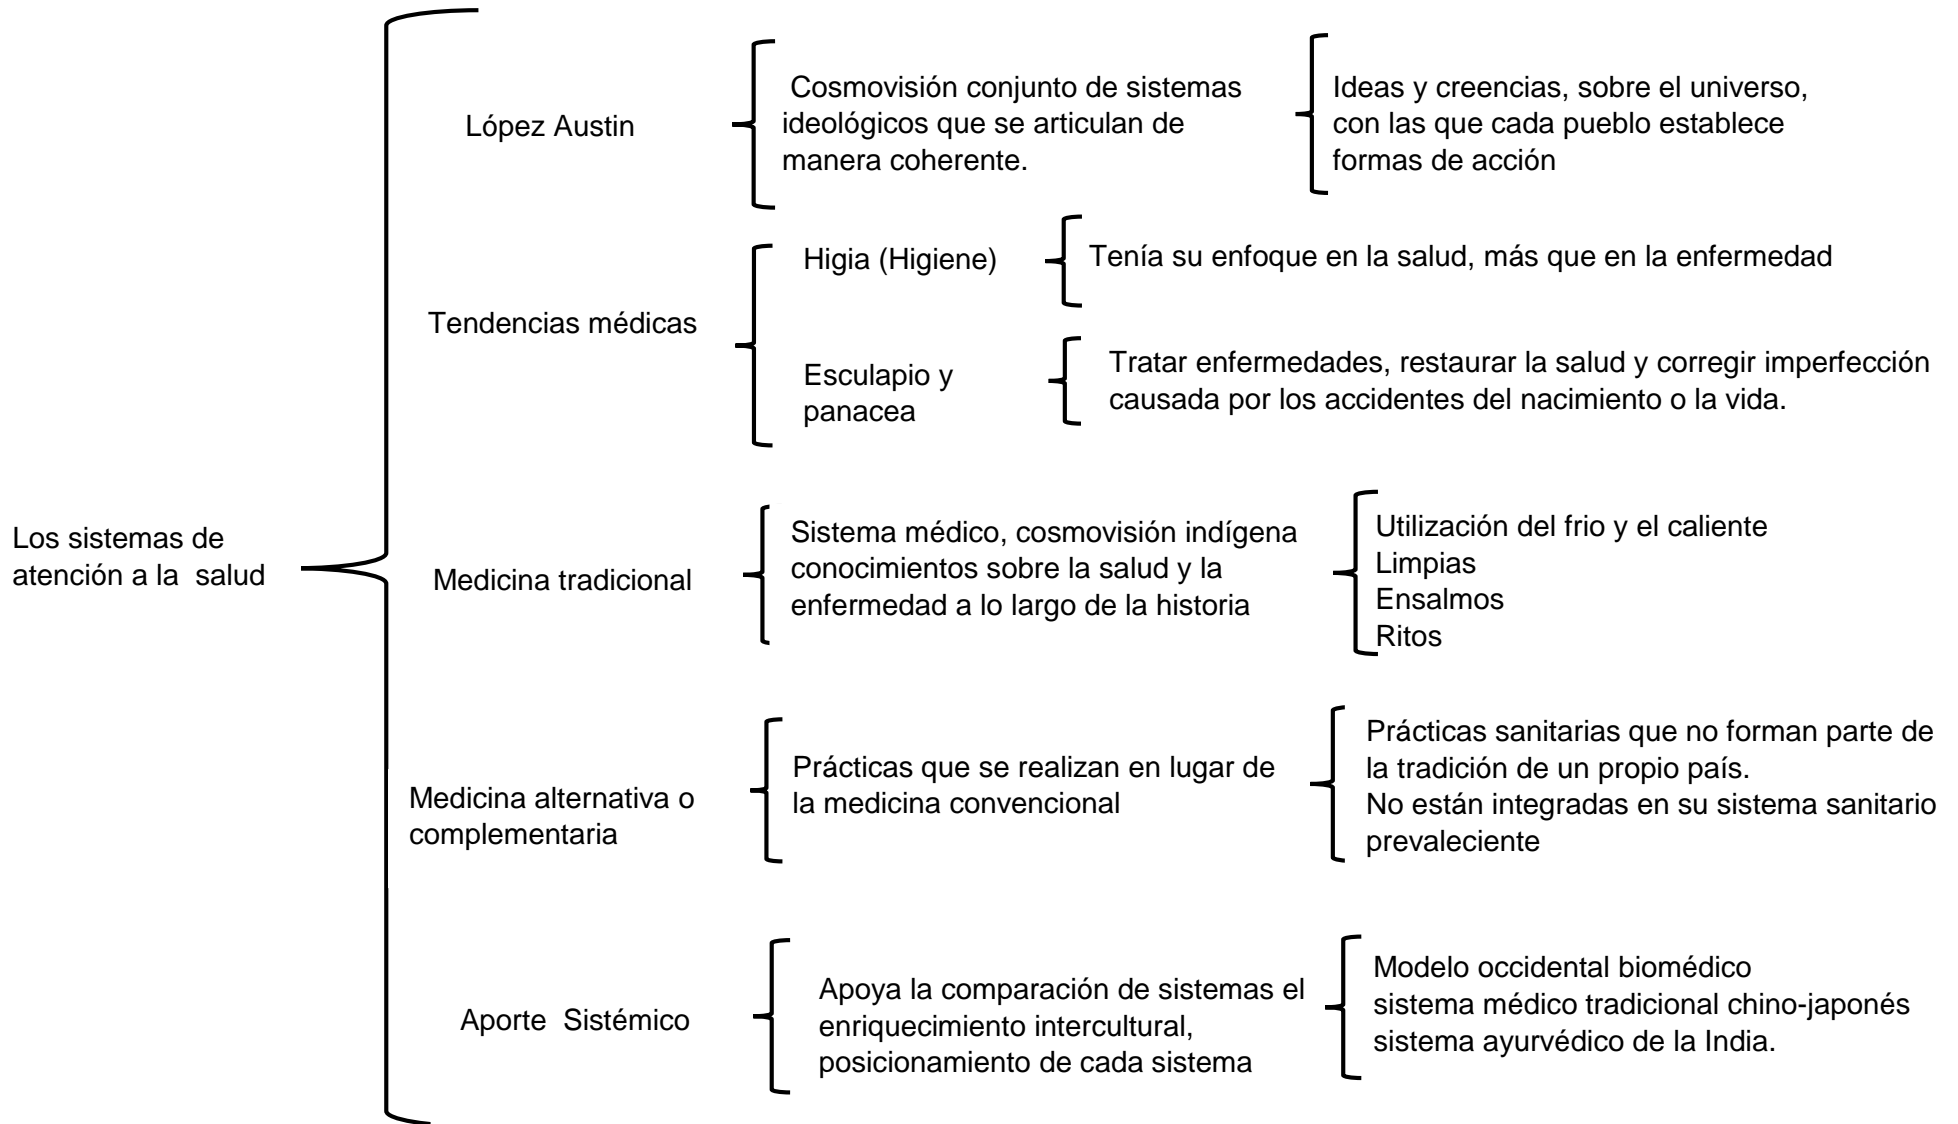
Los sistemas de atención a la salud

López Austin

Cosmovisión conjunto de sistemas ideológicos que se articulan de manera coherente.

Ideas y creencias, sobre el universo, con las que cada pueblo establece formas de acción

Tendencias médicas

Higia (Higiene)

Tenía su enfoque en la salud, más que en la enfermedad

Esculapio y panacea

Tratar enfermedades, restaurar la salud y corregir imperfección causada por los accidentes del nacimiento o la vida.

Medicina tradicional

Sistema médico, cosmovisión indígena conocimientos sobre la salud y la enfermedad a lo largo de la historia

Utilización del frio y el caliente
Limpias
Ensalmos
Ritos

Medicina alternativa o complementaria

Prácticas que se realizan en lugar de la medicina convencional

Prácticas sanitarias que no forman parte de la tradición de un propio país.
No están integradas en su sistema sanitario prevaleciente

Aporte Sistémico

Apoya la comparación de sistemas el enriquecimiento intercultural, posicionamiento de cada sistema

Modelo occidental biomédico
sistema médico tradicional chino-japonés
sistema ayurvédico de la India.